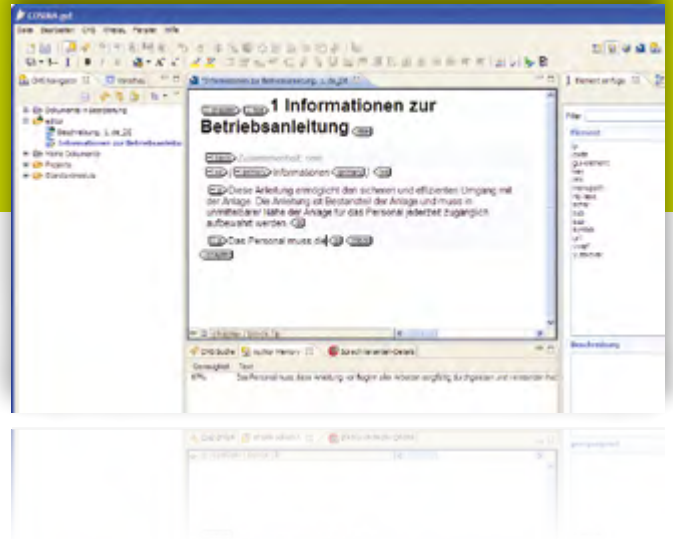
COSIMA.go!

Datei Bearbeiten CMS Wissen Fenster Hilfe

CMS Navigator

Informationen zur Betriebsanleitung

Element einfügen

Filter

Element

1 Informationen zur Betriebsanleitung

Zusammenhalt: vorn

Informationen

Diese Anleitung ermöglicht den sicheren und effizienten Umgang mit der Anlage. Die Anleitung ist Bestandteil der Anlage und muss in unmittelbarer Nähe der Anlage für das Personal jederzeit zugänglich aufbewahrt werden.

Das Personal muss die

CMS Suche

Author Memory

Sprachkontrolle Details

Genauigkeit

Text

Das Personal muss diese Anleitung vor Beginn aller Arbeiten sorgfältig durchgelesen und verstanden haben.

Beschreibung